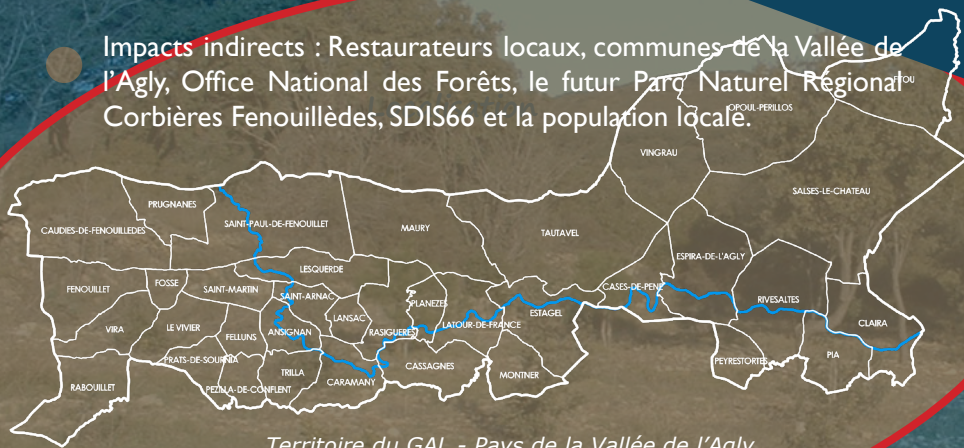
Impacts indirects : Restaurateurs locaux, communes de la Vallée de l'Agly, Office National des Forêts, le futur Parc Naturel Régional Corbières Fenouillèdes, SDIS66 et la population locale.

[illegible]TOU

OPOUL-PERILLOS

VINGRAU

SALSES-LE-CHATEAU

PRUGNANES

CAUDIES-DE-FENOUILLEDES

SAINT-PAUL-DE-FENOUILLET

MAURY

TAUTAVEL

ESPIRA-DE-L'AGLY

LESQUERDE

FENOUILLET

FOSSE

SAINT-MARTIN

SAINT-ARNAC

PLANEZES

CASES-DE-PENE

RIVESALTES

VIRA

LE VIVIER

FELLUNS

ANSIGNAN

LANSAC

RASIGUERES

LATOUR-DE-FRANCE

ESTAGEL

CLAIRA

PRATS-DE-SOURNIA

PEYRESTORTES

PIA

TRILLA

CASSAGNES

RABOUILLET

PEZILLA-DE-CONFLENT

CARAMANY

MONTNER

Territoire du GAL - Pays de la Vallée de l'Agly